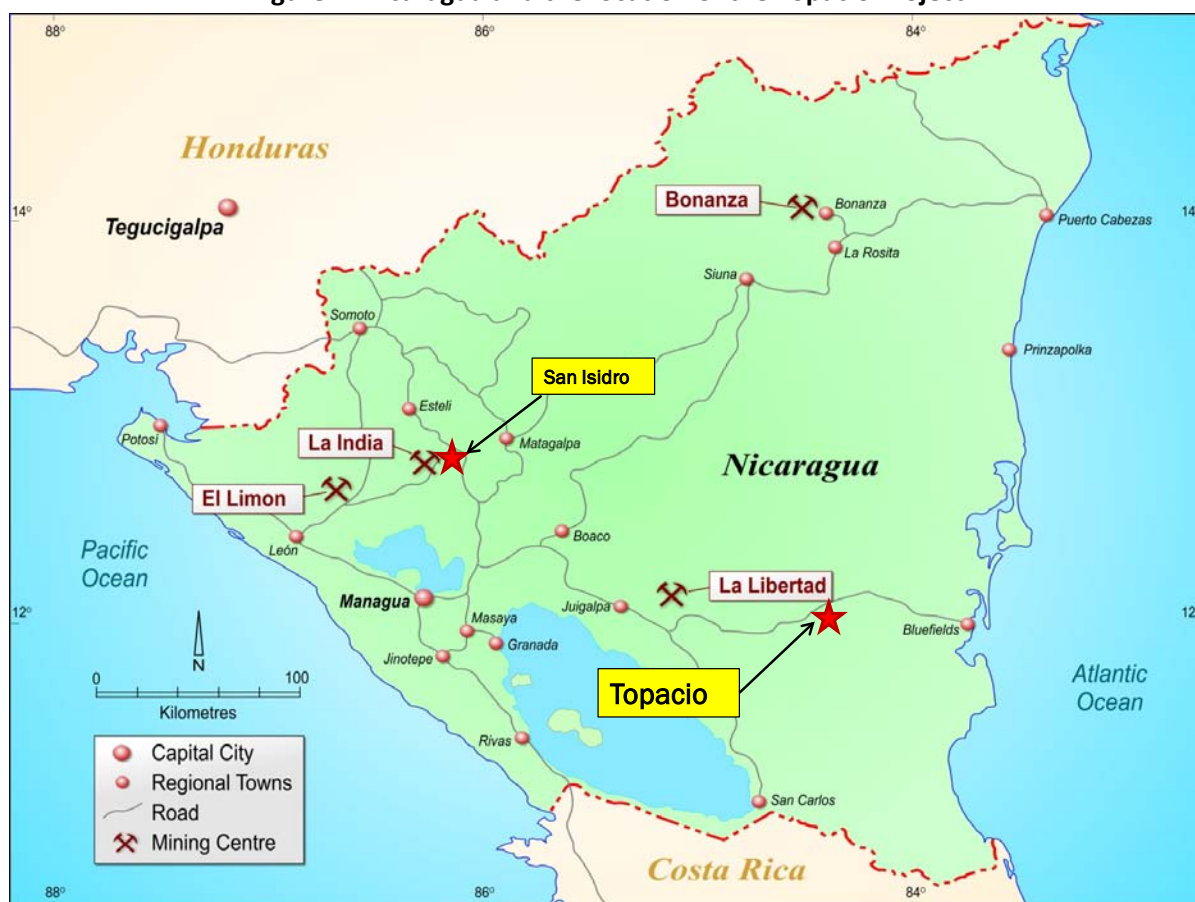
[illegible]

88°
86°
84°

Honduras

Tegucigalpa

14°
14

Bonanza
Bonanza
La Rosita
Siuna
Puerto Cabezas

Somoto
Prinzapolka

San Isidro

Esteli
La India
Matagalpa
Potosí

Nicaragua

El Limon

Boaco
León

Pacific Ocean

Managua
La Libertad
Juigalpa
12°
12
Masaya
Granada
Bluefields
Jinotepe

N

0
100
Kilometres

Topacio

Atlantic Ocean

Rivas

Capital City
Regional Towns
Road
Mining Centre

San Carlos

Costa Rica

88°
86°
84°